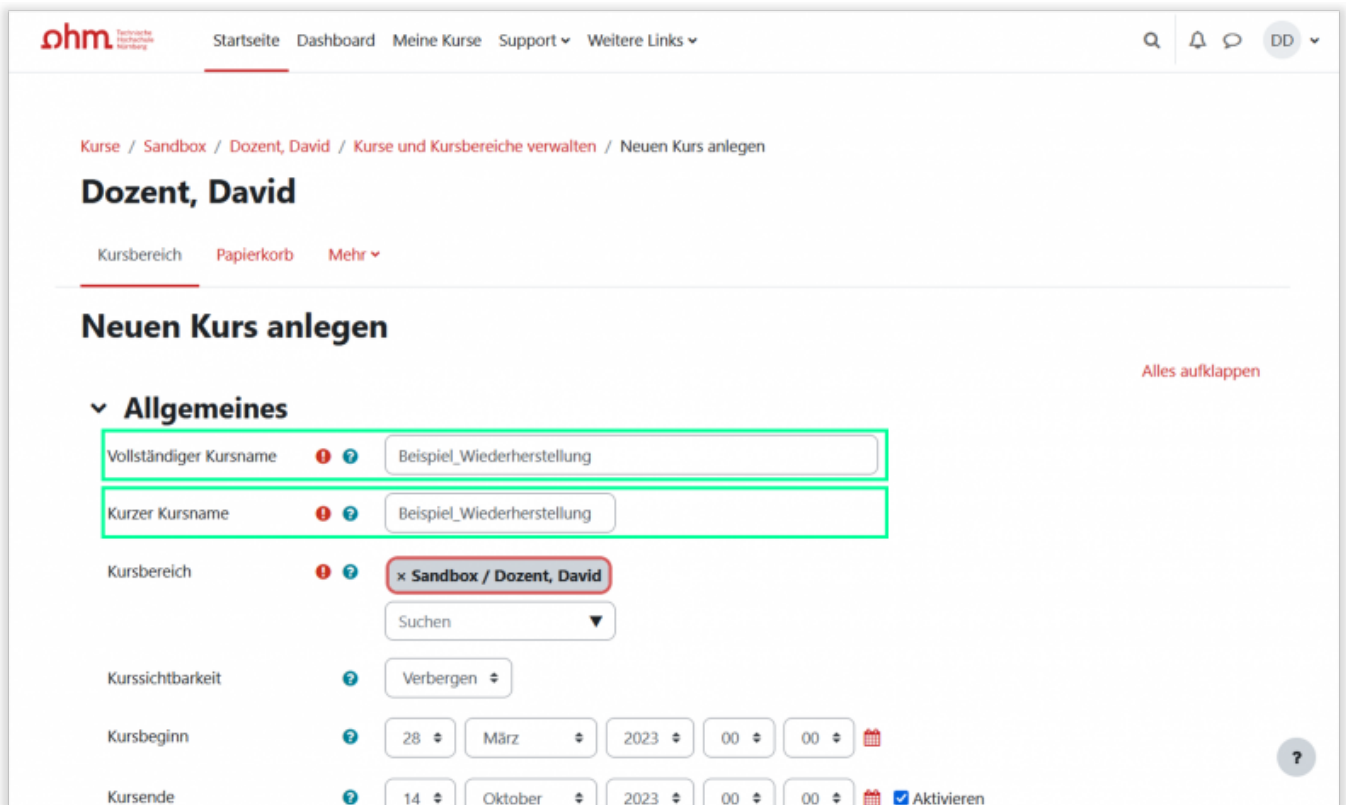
ohm Technische Hochschule Nürnberg

Startseite Dashboard Meine Kurse Support Weitere Links

DD

Kurse / Sandbox / Dozent, David / Kurse und Kursbereiche verwalten / Neuen Kurs anlegen

Dozent, David

Kursbereich Papierkorb Mehr

Neuen Kurs anlegen

Alles aufklappen

Allgemeines

Vollständiger Kursname Beispiel_Wiederherstellung

Kurzer Kursname Beispiel_Wiederherstellung

Kursbereich × Sandbox / Dozent, David

Suchen

Kurssichtbarkeit Verbergen

Kursbeginn 28 März 2023 00 00

Kursende 14 Oktober 2023 00 00 Aktivieren

?